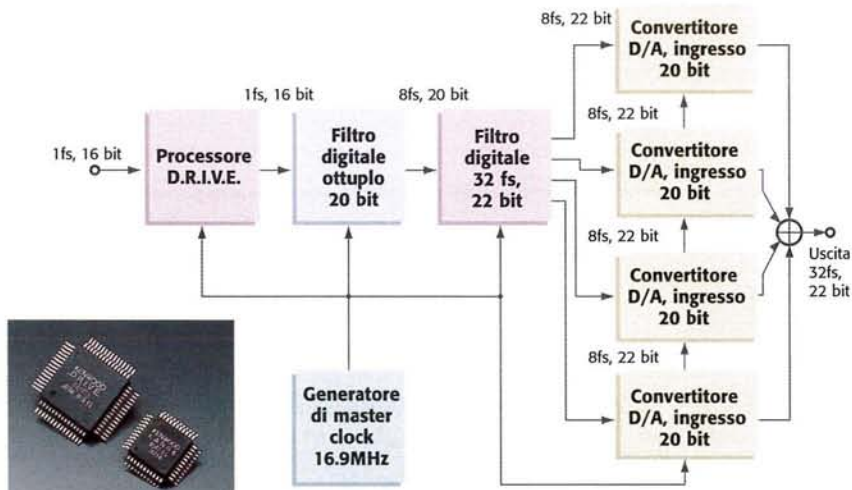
1fs, 16 bit

Processore D.R.I.V.E.

1fs, 16 bit

Filtro digitale ottuplo 20 bit

8fs, 20 bit

Filtro digitale 32 fs, 22 bit

8fs, 22 bit

Convertitore D/A, ingresso 20 bit

8fs, 22 bit

Convertitore D/A, ingresso 20 bit

8fs, 22 bit

Convertitore D/A, ingresso 20 bit

8fs, 22 bit

Convertitore D/A, ingresso 20 bit

Uscita 32fs, 22 bit

Generatore di master clock 16.9MHz